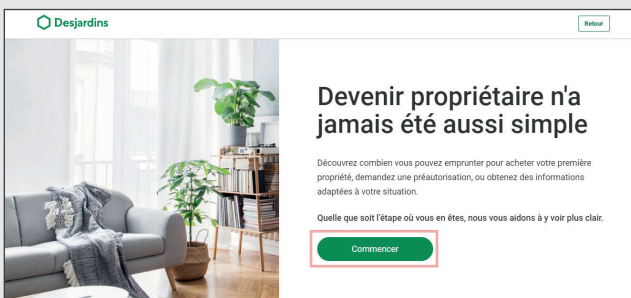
Desjardins

Retour

Devenir propriétaire n'a jamais été aussi simple

Découvrez combien vous pouvez emprunter pour acheter votre première propriété, demandez une préautorisation, ou obtenez des informations adaptées à votre situation.

Quelle que soit l'étape où vous en êtes, nous vous aidons à y voir plus clair.

Commencer